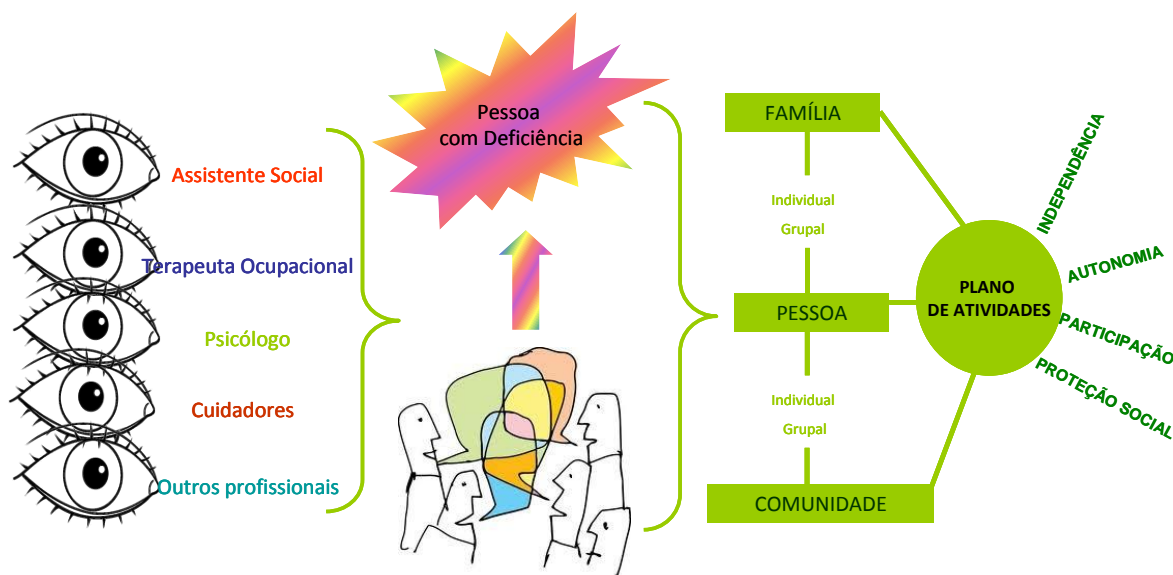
Assistente Social

Terapeuta Ocupacional

Psicólogo

Cuidadores

Outros profissionais

Pessoa com Deficiência

FAMÍLIA

Individual

Grupal

PESSOA

Individual

Grupal

COMUNIDADE

PLANO DE ATIVIDADES

INDEPENDÊNCIA

AUTONOMIA

PARTICIPAÇÃO

PROTEÇÃO SOCIAL